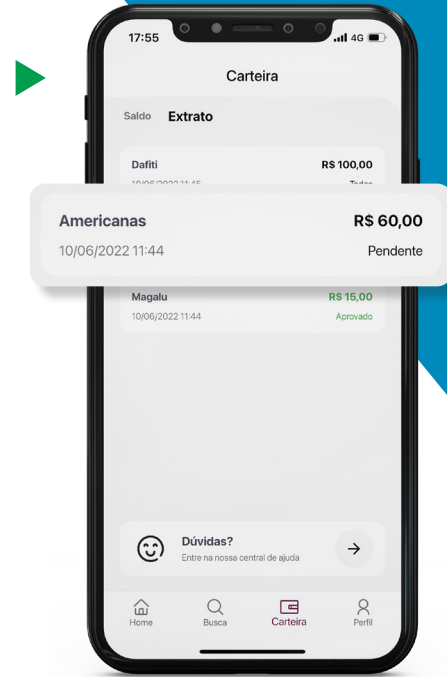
17:55

4G

Carteira

Saldo Extrato

Dafiti R$ 100,00

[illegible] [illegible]

Americanas R$ 60,00

10/06/2022 11:44 Pendente

Magalu R$ 15,00

10/06/2022 11:44 Aprovado

Dúvidas?

Entre na nossa central de ajuda

Home Busca Carteira Perfil